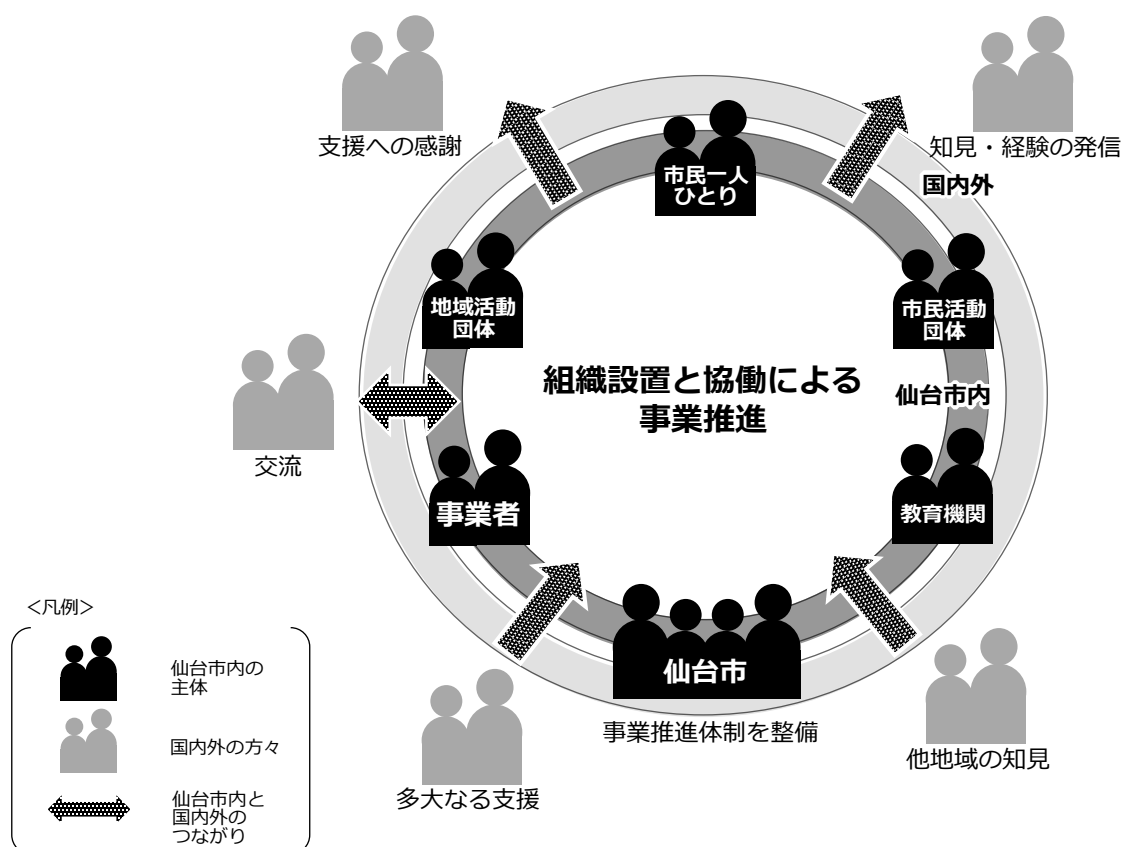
支援への感謝

市民一人
ひとり

知見・経験の発信

国内外

地域活動
団体

市民活動
団体

組織設置と協働による
事業推進

仙台市内

交流

事業者

教育機関

<凡例>

仙台市内の
主体

国内外の方々

仙台市内と
国内外の
つながり

仙台市

事業推進体制を整備

多大なる支援

他地域の知見